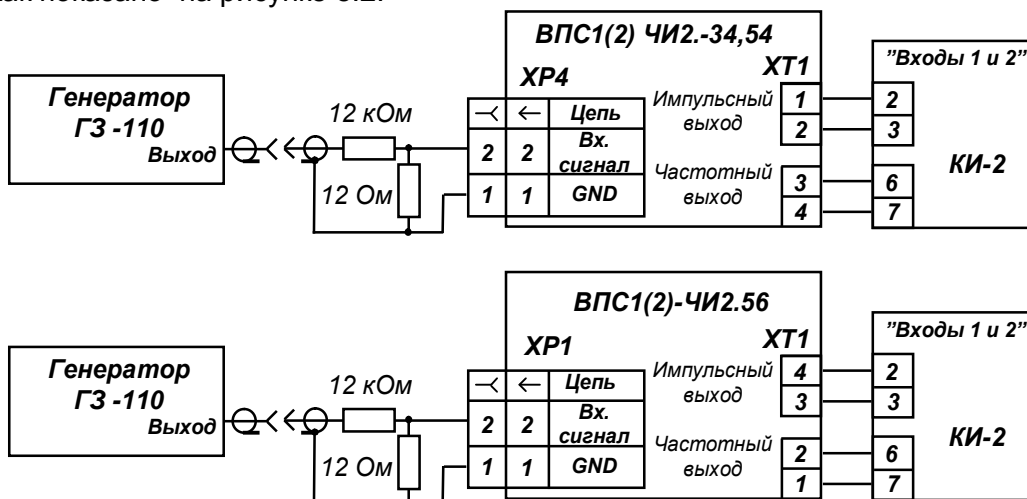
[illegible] показано на рисунке 3.2.

Генератор ГЗ -110 Выход

12 кОм

12 Ом

ВПС1(2) ЧИ2.-34,54

ХР4

| ⤙ | ← | Цепь |
|---|---|---|
| 2 | 2 | Вх. сигнал |
| 1 | 1 | GND |

ХТ1

Импульсный выход 1 2

Частотный выход 3 4

"Входы 1 и 2"

2 3 6 7

КИ-2

Генератор ГЗ -110 Выход

12 кОм

12 Ом

ВПС1(2)-ЧИ2.56

ХР1

| ⤙ | ← | Цепь |
|---|---|---|
| 2 | 2 | Вх. сигнал |
| 1 | 1 | GND |

ХТ1

Импульсный выход 4 3

Частотный выход 2 1

"Входы 1 и 2"

2 3 6 7

КИ-2